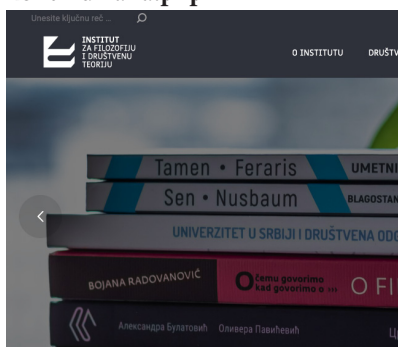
Unesite ključnu reč ...

INSTITUT ZA FILOZOFIJU I DRUŠTVENU TEORIJU

O INSTITUTU

DRUŠTV

Tamen • Feraris

UMETNI

Sen • Nusbaum

BLAGOSTAN

UNIVERZITET U SRBIJI I DRUŠTVENA OD

BOJANA RADOVANOVIĆ

O čemu govorimo kad govorimo o ...

O FI

Александра Булатовић

Оливера Павићевић